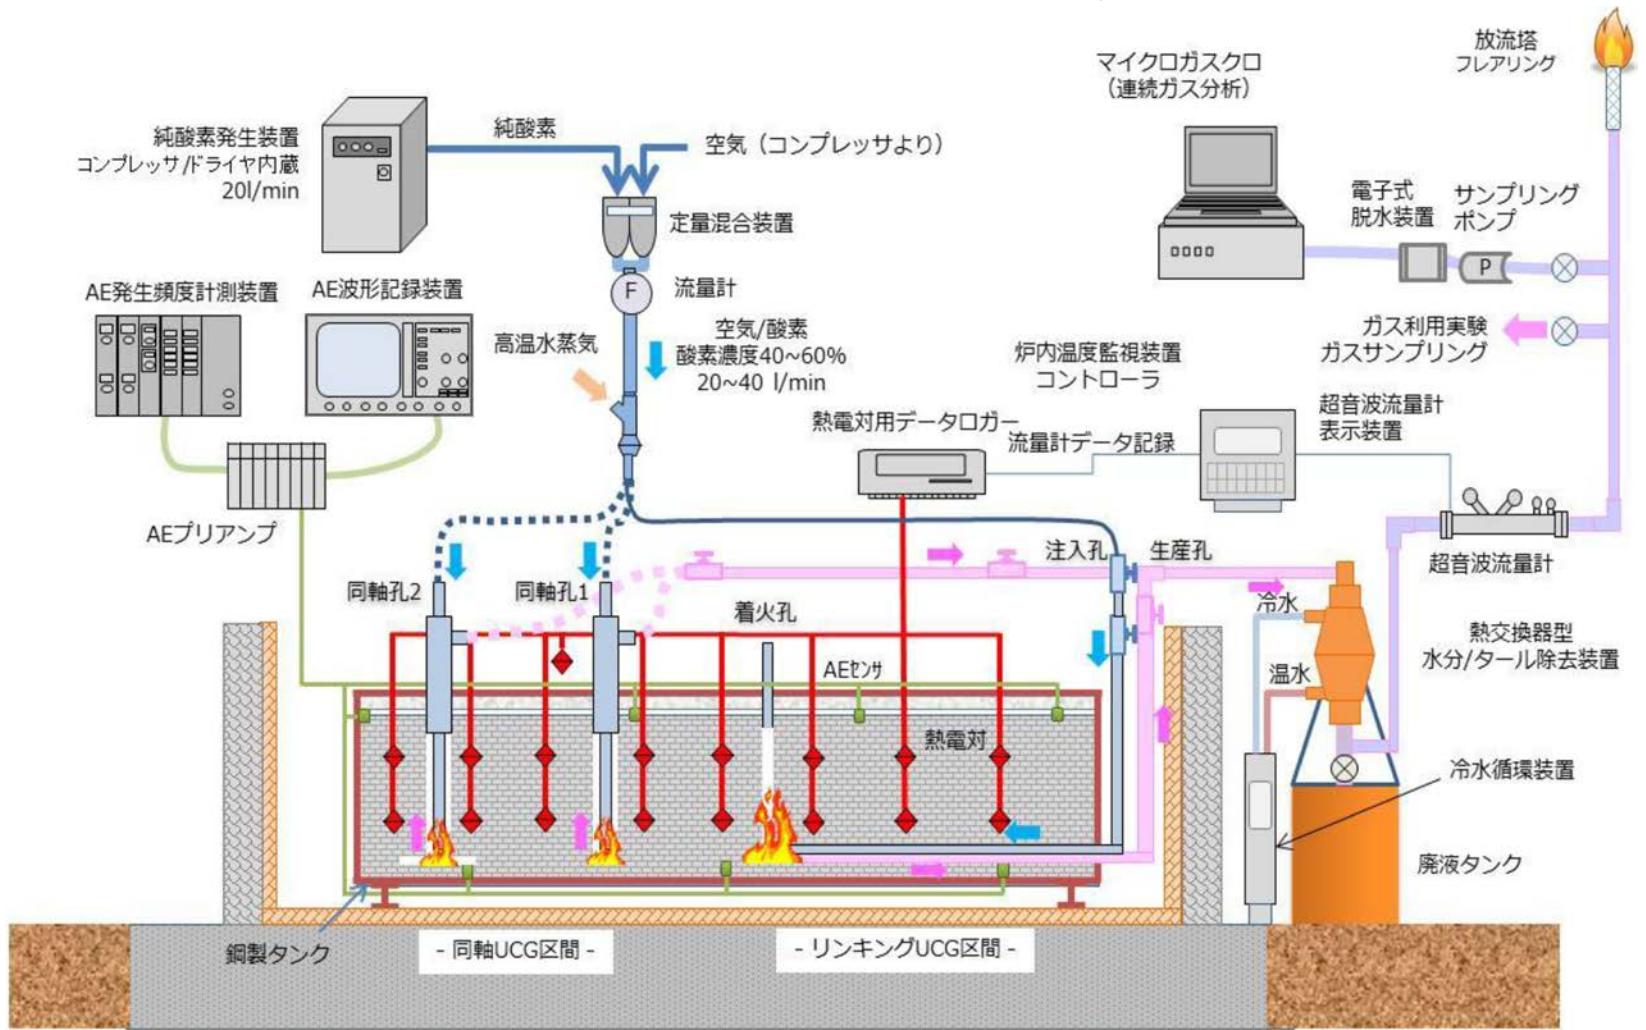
放流塔
フレアリング

マイクロガスクロ
（連続ガス分析）

純酸素発生装置
コンプレッサ/ドライヤ内蔵
20l/min

純酸素

空気（コンプレッサより）

定量混合装置

F

流量計

電子式
脱水装置

サンプリング
ポンプ

P

AE発生頻度計測装置

AE波形記録装置

高温水蒸気

空気/酸素
酸素濃度40~60%
20~40 l/min

炉内温度監視装置
コントローラ

ガス利用実験
ガスサンプリング

熱電対用データロガー

流量計データ記録

超音波流量計
表示装置

AEプリアンプ

同軸孔2

同軸孔1

注入孔

生産孔

超音波流量計

着火孔

冷水

AEセンサ

熱交換器型
水分/タール除去装置

温水

熱電対

冷水循環装置

廃液タンク

鋼製タンク

- 同軸UCG区間 -

- リンキングUCG区間 -